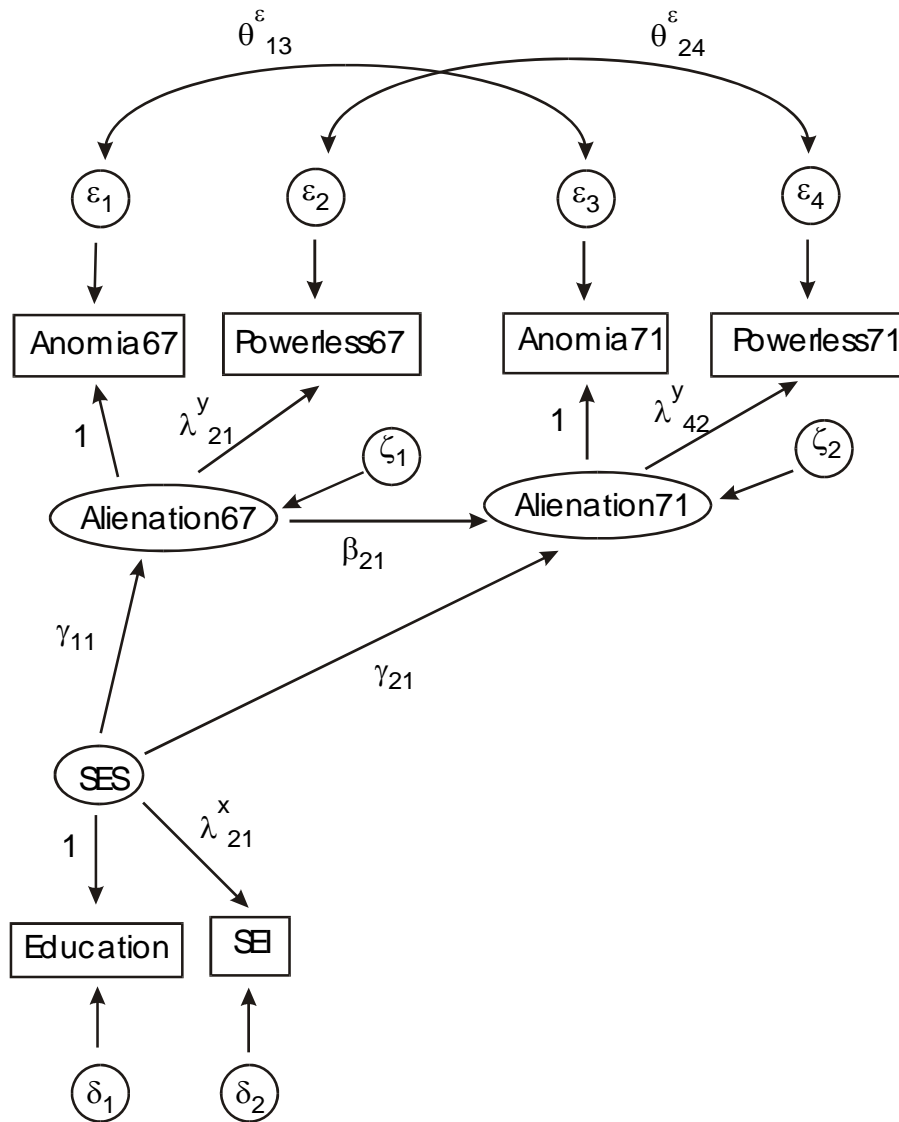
$\theta^{\varepsilon}_{13}$ $\theta^{\varepsilon}_{24}$

$\varepsilon_1$ $\varepsilon_2$ $\varepsilon_3$ $\varepsilon_4$

Anomia67 Powerless67 Anomia71 Powerless71

1 $\lambda^{y}_{21}$ $\zeta_1$ 1 $\lambda^{y}_{42}$ $\zeta_2$

Alienation67 Alienation71

$\beta_{21}$

$\gamma_{11}$ $\gamma_{21}$

SES

1 $\lambda^{x}_{21}$

Education SEI

$\delta_1$ $\delta_2$